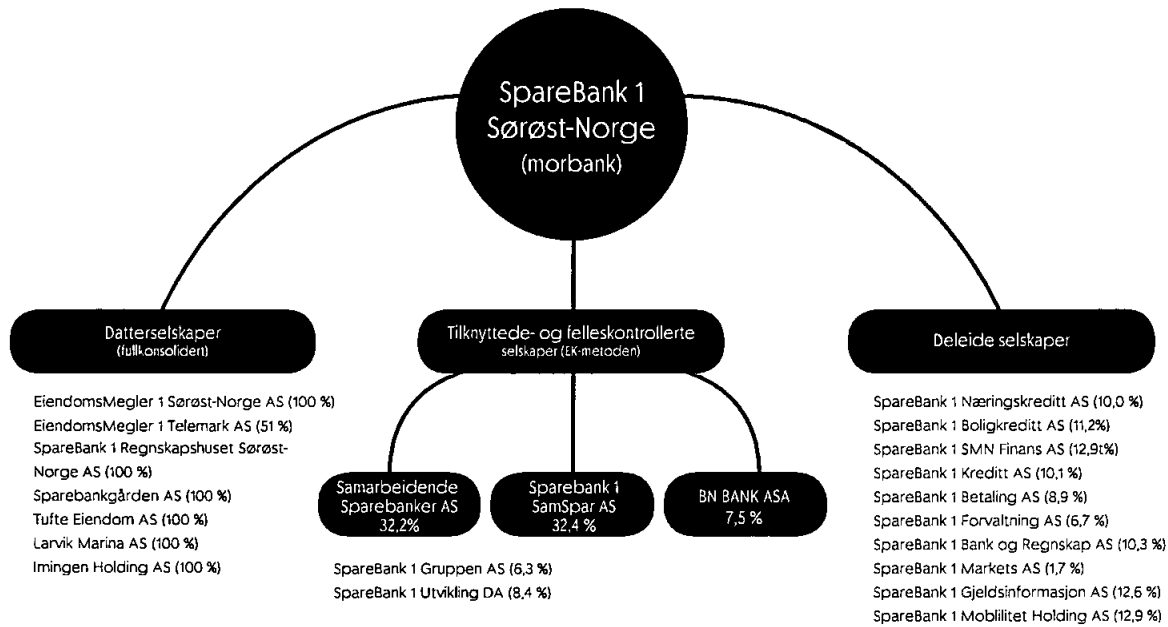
SpareBank 1
Sørøst-Norge
(morbank)

Datterselskaper
(fullkonsolidert)

EiendomsMegler 1 Sørøst-Norge AS (100 %)
EiendomsMegler 1 Telemark AS (51 %)
SpareBank 1 Regnskapshuset Sørøst-Norge AS (100 %)
Sparebankgården AS (100 %)
Tufte Eiendom AS (100 %)
Larvik Marina AS (100 %)
Imingen Holding AS (100 %)

Tilknyttede- og felleskontrollerte
selskaper (EK-metoden)

Samarbeidende Sparebanker AS
32,2%

Sparebank 1
SamSpar AS
32,4 %

BN BANK ASA
7,5 %

SpareBank 1 Gruppen AS (6,3 %)
SpareBank 1 Utvikling DA (8,4 %)

Deleide selskaper

SpareBank 1 Næringskreditt AS (10,0 %)
SpareBank 1 Boligkreditt AS (11,2%)
SpareBank 1 SMN Finans AS (12,9t%)
SpareBank 1 Kreditt AS (10,1 %)
SpareBank 1 Betaling AS (8,9 %)
SpareBank 1 Forvaltning AS (6,7 %)
SpareBank 1 Bank og Regnskap AS (10,3 %)
SpareBank 1 Markets AS (1,7 %)
SpareBank 1 Gjeldsinformasjon AS (12,6 %)
SpareBank 1 Moblilitet Holding AS (12,9 %)